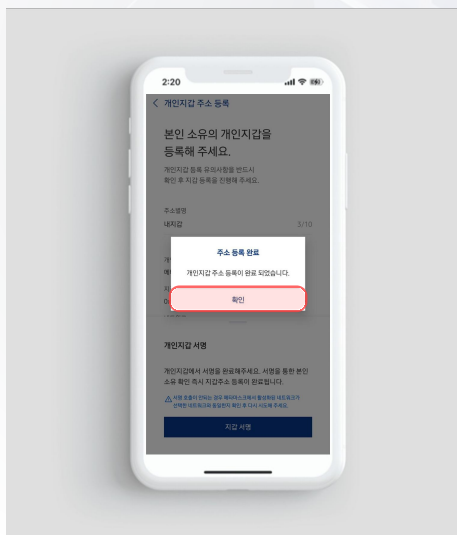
2:20

개인지갑 주소 등록

본인 소유의 개인지갑을 등록해 주세요.

개인지갑 등록 유의사항을 반드시 확인 후 지갑 등록을 진행해 주세요.

주소별명

내지갑

5/10

주소 등록 완료

개인지갑 주소 등록이 완료 되었습니다.

확인

개인지갑 서명

개인지갑에서 서명을 완료해주세요. 서명을 통한 본인 소유 확인 즉시 지갑주소 등록이 완료됩니다.

서명 호출이 안되는 경우 메타마스크에서 활성화된 네트워크가 선택한 네트워크와 동일한지 확인 후 다시 시도해 주세요.

지갑 서명